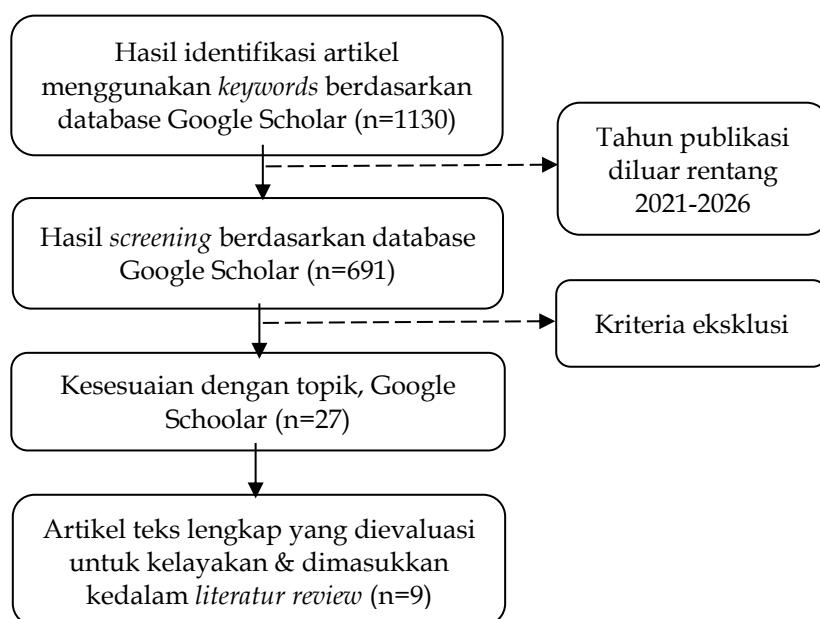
Hasil identifikasi artikel menggunakan keywords berdasarkan database Google Scholar (n=1130)

Tahun publikasi diluar rentang 2021-2026

Hasil screening berdasarkan database Google Scholar (n=691)

Kriteria eksklusi

Kesesuaian dengan topik, Google Schoolar (n=27)

Artikel teks lengkap yang dievaluasi untuk kelayakan & dimasukkan kedalam literatur review (n=9)